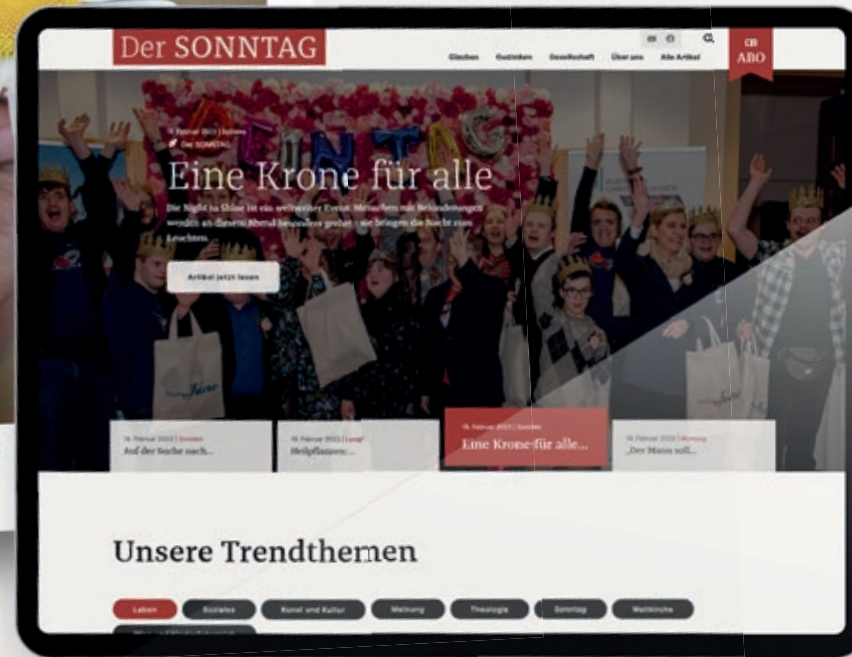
Der SONNTAG

Glauben Gedenken Gesellschaft Über uns Alle Artikel

ABO

16. Februar 2023 | Soziales

Der SONNTAG

Eine Krone für alle

Die Night to Shine ist ein weltweites Event: Menschen mit Behinderungen werden an diesem Abend besonders geehrt – sie bringen die Nacht zum Leuchten.

Artikel jetzt lesen

16. Februar 2023 | Soziales
Auf der Suche nach...

16. Februar 2023 | Leben
Heilpflanzen:...

16. Februar 2023 | Soziales
Eine Krone für alle...

16. Februar 2023 | Meinung
„Der Mann soll...

Unsere Trendthemen

Leben Soziales Kunst und Kultur Meinung Theologie Sonntag Weltkirche